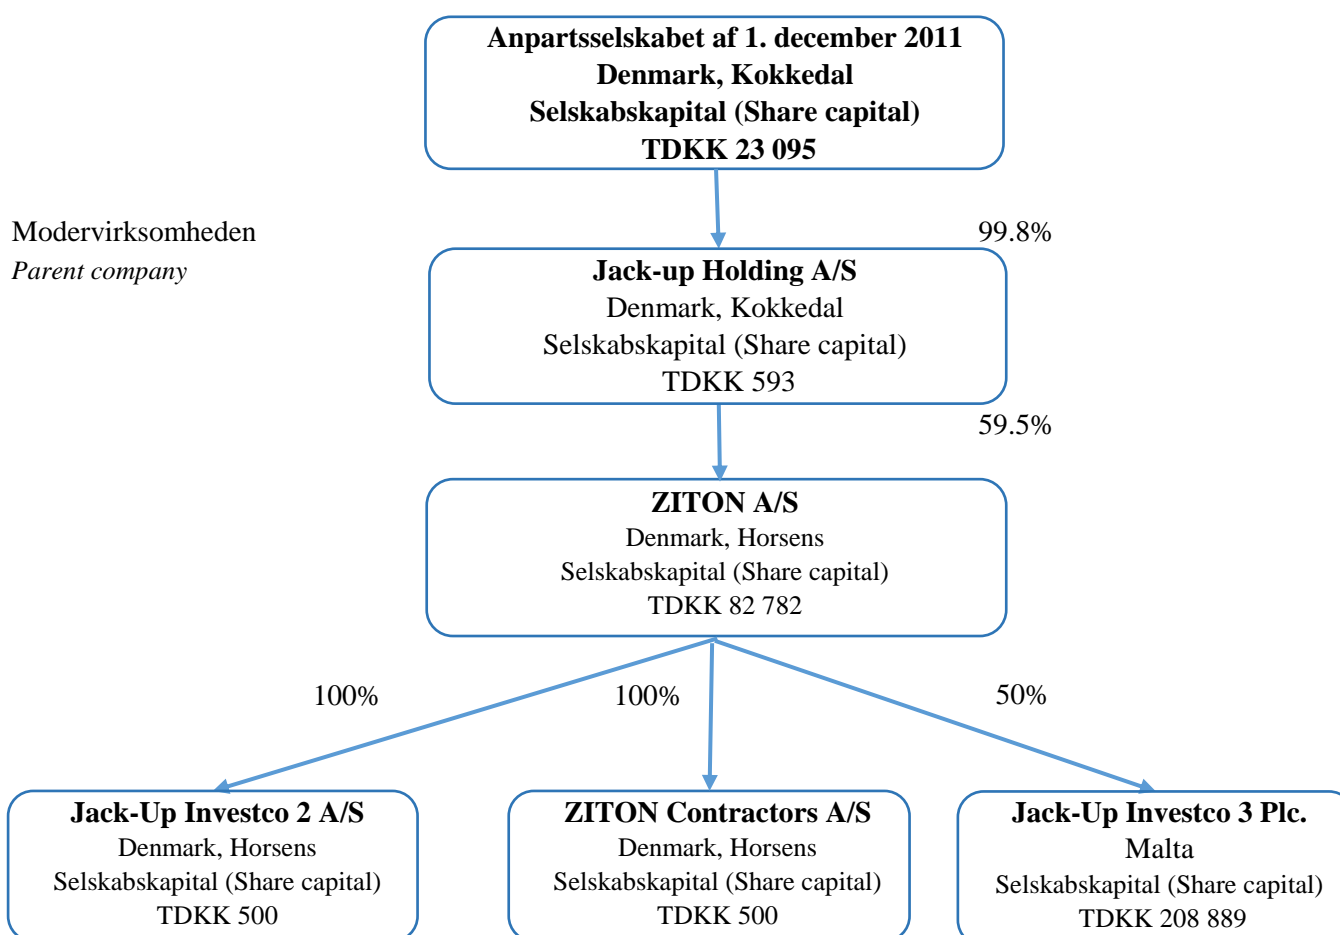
Anpartsselskabet af 1. december 2011
Denmark, Kokkedal
Selskabskapital (Share capital)
TDKK 23 095

Modervirksomheden
*Parent company*

99.8%

Jack-up Holding A/S
Denmark, Kokkedal
Selskabskapital (Share capital)
TDKK 593

59.5%

ZITON A/S
Denmark, Horsens
Selskabskapital (Share capital)
TDKK 82 782

100%

100%

50%

Jack-Up Investco 2 A/S
Denmark, Horsens
Selskabskapital (Share capital)
TDKK 500

ZITON Contractors A/S
Denmark, Horsens
Selskabskapital (Share capital)
TDKK 500

Jack-Up Investco 3 Plc.
Malta
Selskabskapital (Share capital)
TDKK 208 889